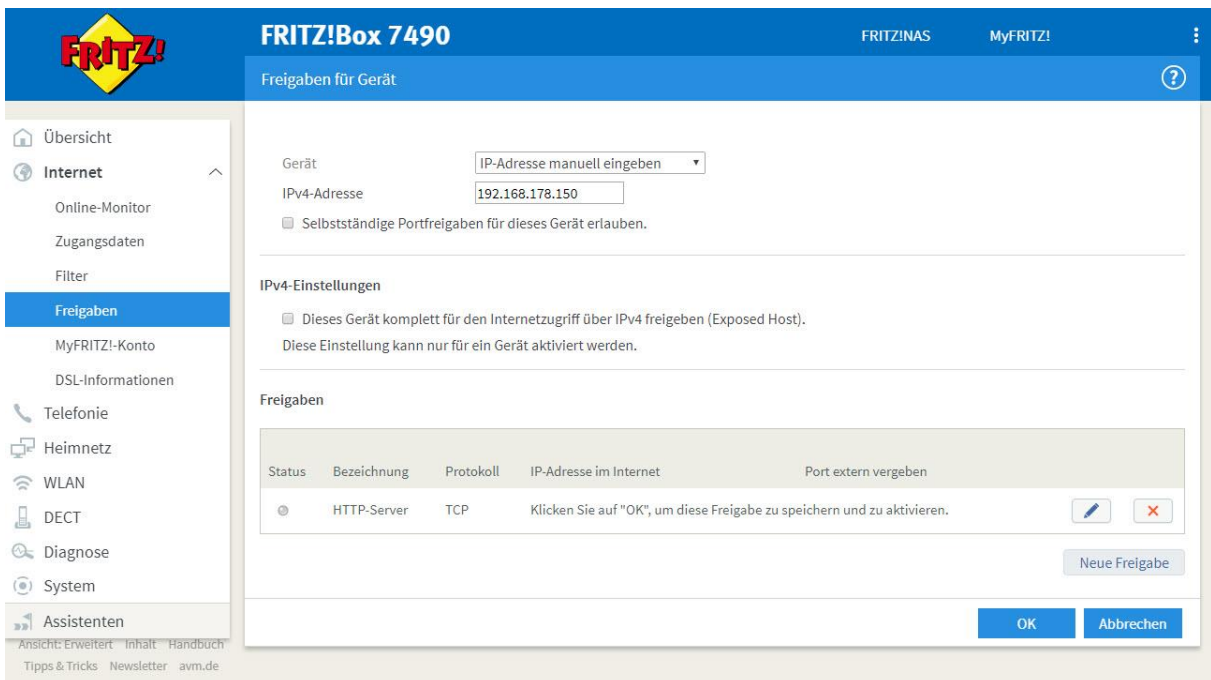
FRITZ!

FRITZ!Box 7490

FRITZ!NAS MyFRITZ!

Freigaben für Gerät

?

Übersicht
Internet
Online-Monitor
Zugangsdaten
Filter
Freigaben
MyFRITZ!-Konto
DSL-Informationen
Telefonie
Heimnetz
WLAN
DECT
Diagnose
System
Assistenten

Ansicht: Erweitert Inhalt Handbuch
Tipps & Tricks Newsletter avm.de

Gerät IP-Adresse manuell eingeben
IPv4-Adresse 192.168.178.150
Selbstständige Portfreigaben für dieses Gerät erlauben.

IPv4-Einstellungen

Dieses Gerät komplett für den Internetzugriff über IPv4 freigeben (Exposed Host).
Diese Einstellung kann nur für ein Gerät aktiviert werden.

Freigaben

| Status | Bezeichnung | Protokoll | IP-Adresse im Internet | Port extern vergeben |
|---|---|---|---|---|
| | HTTP-Server | TCP | Klicken Sie auf "OK", um diese Freigabe zu speichern und zu aktivieren. | |

Neue Freigabe

OK Abbrechen